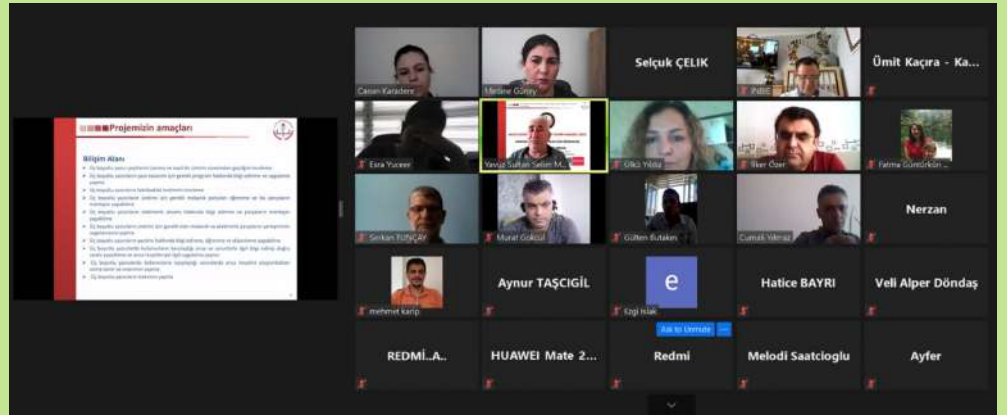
Projemizin amaçları

Bilişim Alanı

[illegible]

Canan Karadere

Melike Güney

Selçuk ÇELİK

İNBE

Ümit Kaçıra - Ka...

Esra Yuceer

Yavuz Sultan Selim M...

Ülkü Yıldız

İlker Özer

Fatma Güntürkün ...

Serkan TUTUÇAY

Murat Gökcul

Gülten Butakın

Cumali Yılmaz

Nerzan

mehmet karip

Aynur TAŞCIGİL

e

Ezgi Islak

Hatice BAYRI

Veli Alper Döndaş

Ask to Unmute

REDMİ...A..

HUAWEI Mate 2...

Redmi

Melodi Saatcioglu

Ayfer